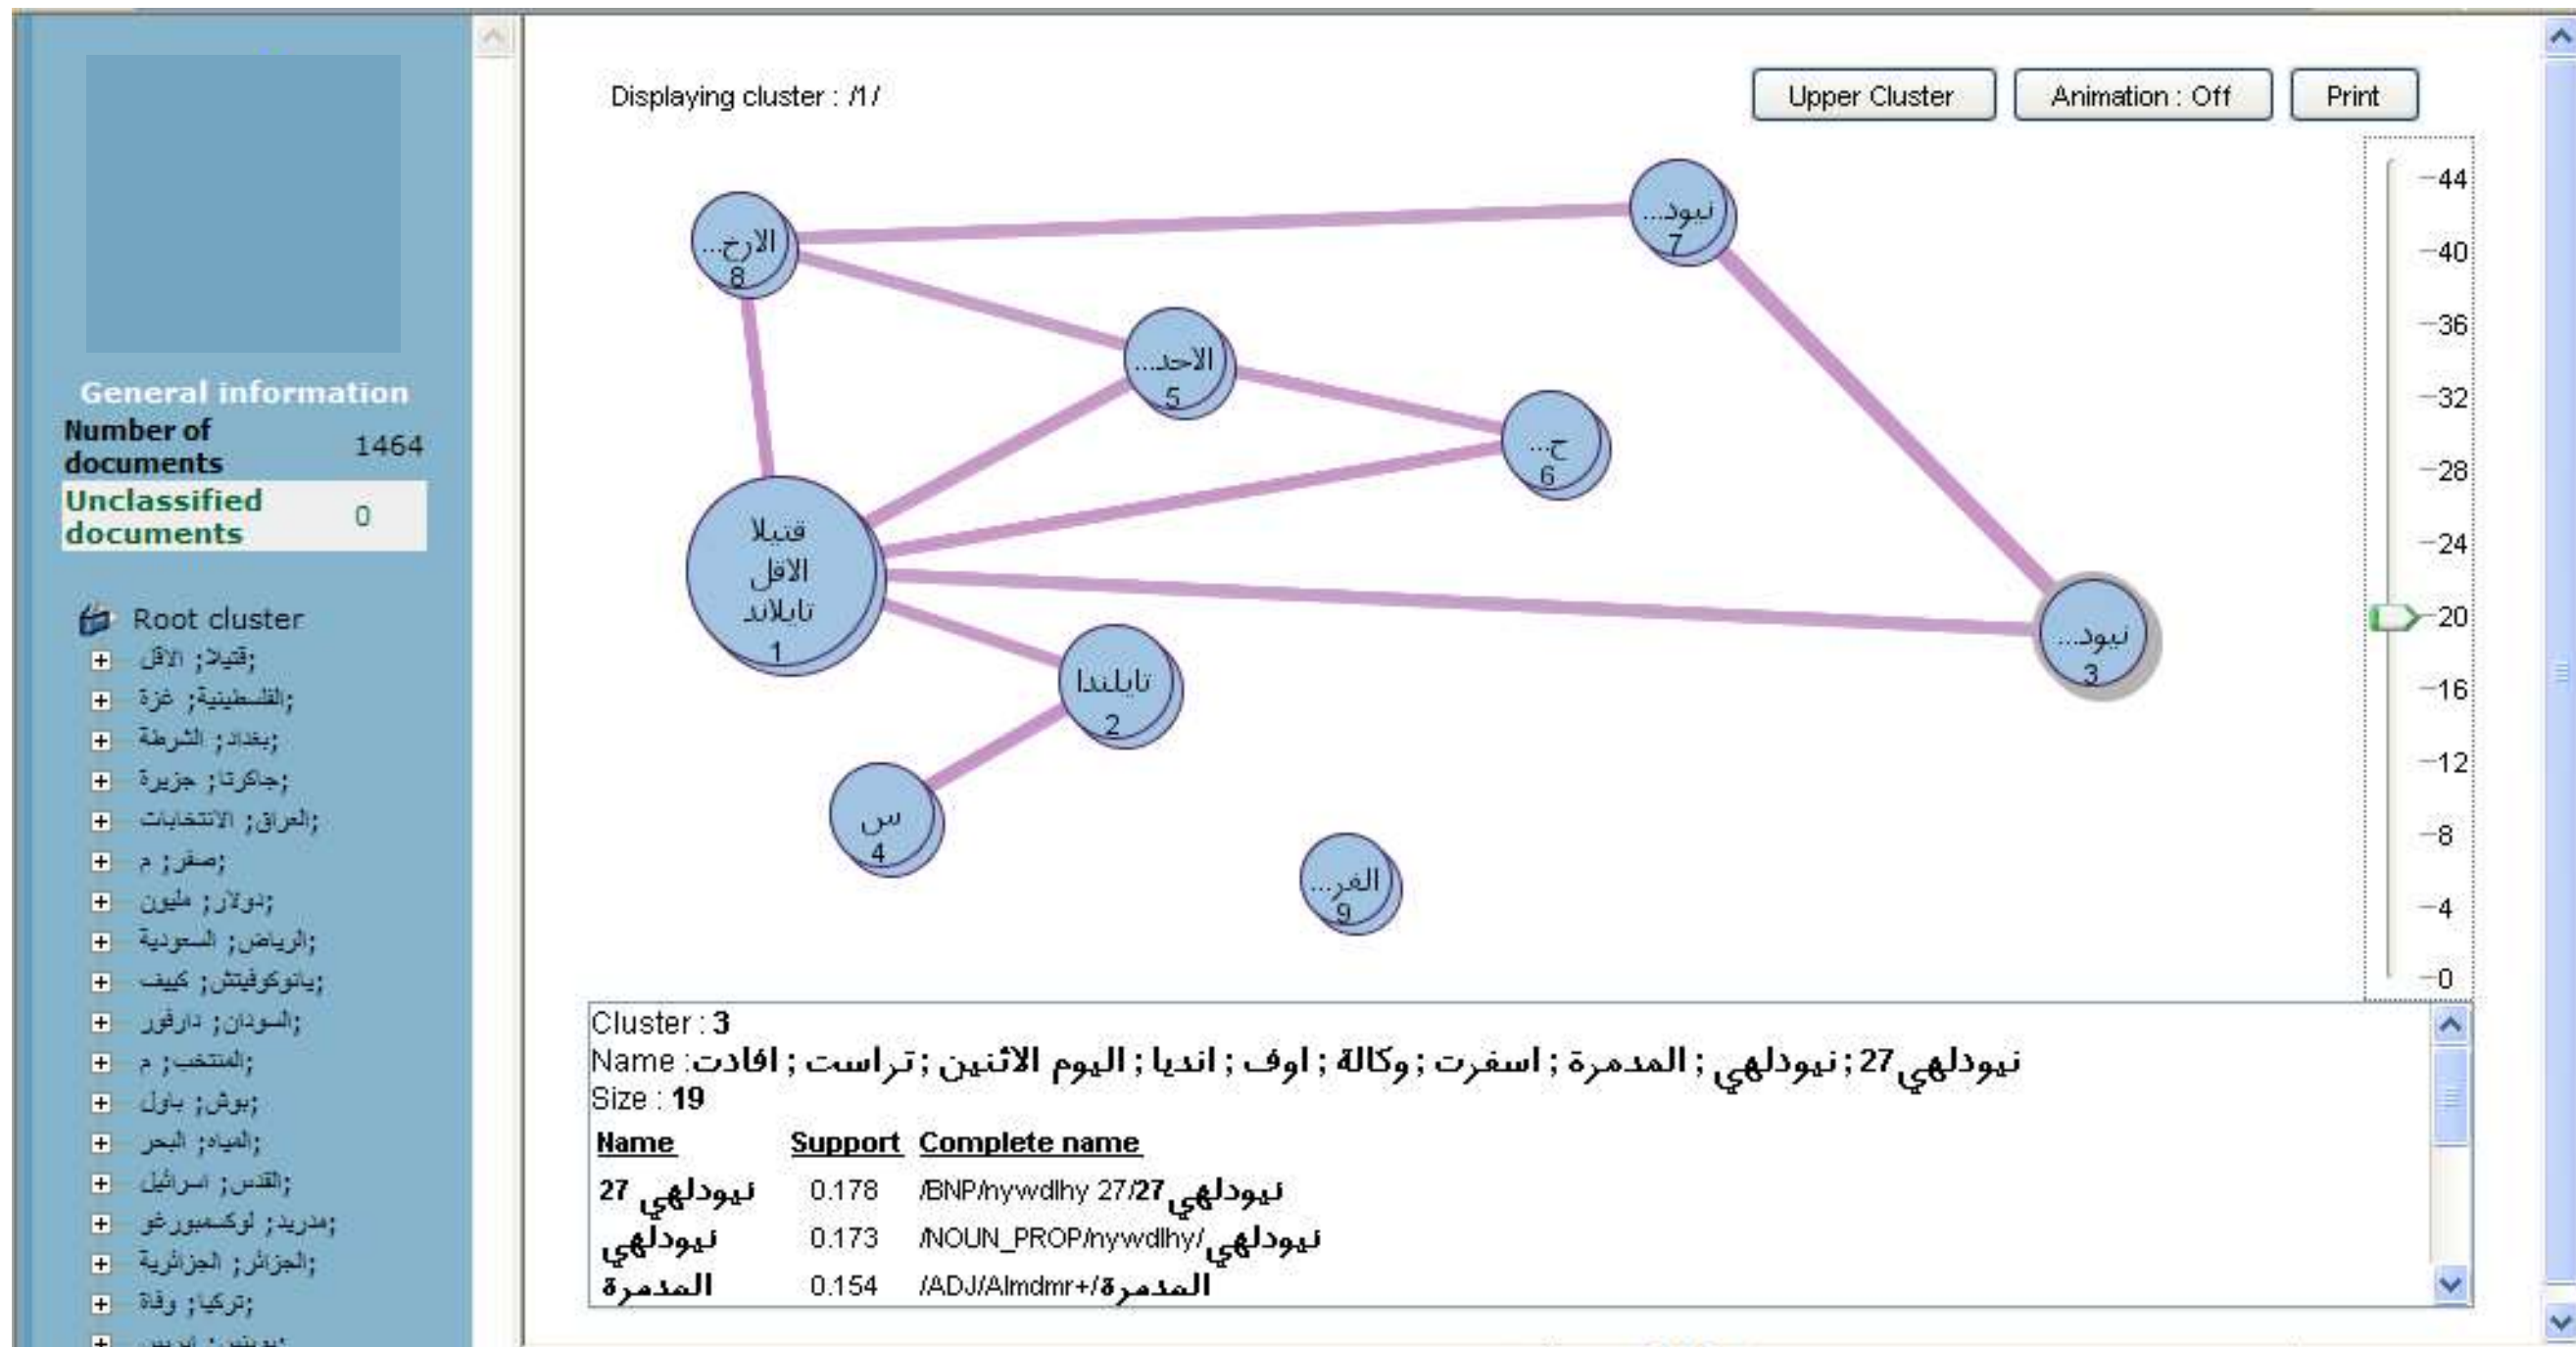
General information

Number of documents 1464

Unclassified documents 0

Root cluster
قتيلا; الاقل;
الفلسطينية; غزة;
بغداد; الشرطة;
جاكرتا; جزيرة;
العراق; الانتخابات;
صفر; م;
دولار; مليون;
الرياض; السعودية;
يانوكوفيتش; كييف;
السودان; دارفور;
المنتخب; م;
بوش; باول;
المياه; البحر;
القدس; اسرائيل;
مدريد; لوكسمبورغو;
الجزائر; الجزائرية;
تركيا; وفاة;
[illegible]

Displaying cluster : /1/

Upper Cluster
Animation : Off
Print

الارح... 8
نيود... 7
الاحد... 5
ح... 6
قتيلا الاقل تايلاند 1
نيود... 3
تايلندا 2
س 4
الفر... 9

44
40
36
32
28
24
20
16
12
8
4
0

Cluster : 3
Name :نيودلهي 27 ; نيودلهي ; المدمرة ; اسفرت ; وكالة ; اوف ; انديا ; اليوم الاثنين ; تراست ; افادت
Size : 19

| Name | Support | Complete name |
|---|---|---|
| نيودلهي 27 | 0.178 | /BNP/nywdlhy 27/نيودلهي 27 |
| نيودلهي | 0.173 | /NOUN_PROP/nywdlhy/نيودلهي |
| المدمرة | 0.154 | /ADJ/Almdmr+/المدمرة |